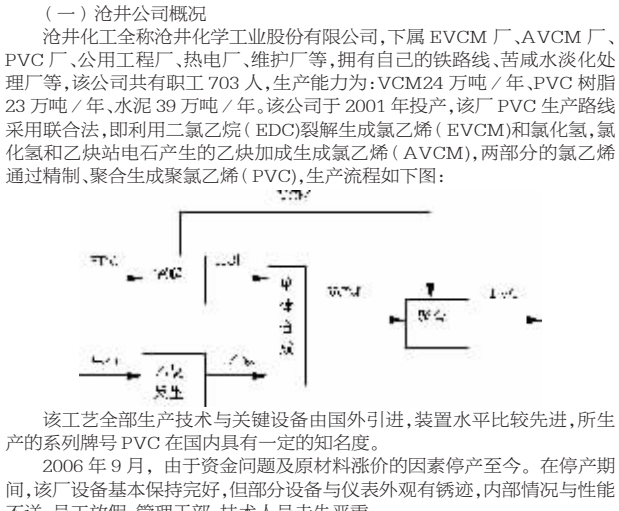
（一）沧井公司概况

沧井化工全称沧井化学工业股份有限公司，下属 EVCM 厂、AVCM 厂、PVC 厂、公用工程厂、热电厂、维护厂等，拥有自己的铁路线、苦咸水淡化处理厂等，该公司共有职工 703 人，生产能力为：VCM24 万吨／年、PVC 树脂 23 万吨／年、水泥 39 万吨／年。该公司于 2001 年投产，该厂 PVC 生产路线采用联合法，即利用二氯乙烷（EDC）裂解生成氯乙烯（EVCM）和氯化氢，氯化氢和乙炔站电石产生的乙炔加成生成氯乙烯（AVCM），两部分的氯乙烯通过精制、聚合生成聚氯乙烯（PVC），生产流程如下图：

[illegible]

EDC　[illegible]　HCl　中间合成　VCM　聚合　PVC

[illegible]　乙炔发生　乙炔

该工艺全部生产技术与关键设备由国外引进，装置水平比较先进，所生产的系列牌号 PVC 在国内具有一定的知名度。

2006 年 9 月，由于资金问题及原材料涨价的因素停产至今。在停产期间，该厂设备基本保持完好，但部分设备与仪表外观有锈迹，内部情况与性能不详，员工放假，管理干部、技术人员丢失严重。